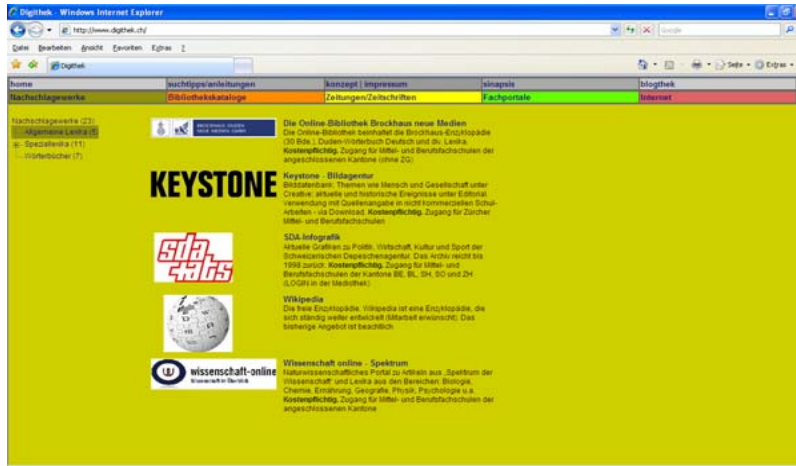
Digithek - Windows Internet Explorer

http://www.digithek.ch/

Google

Datei Bearbeiten Ansicht Favoriten Extras ?

Digithek

Seite Extras

| home | suchtipps/anleitungen | konzept \| impressum | sinapsis | bloghtek |
|---|---|---|---|---|
| Nachschlagewerke | Bibliothekskataloge | Zeitungen/Zeitschriften | Fachportale | Internet |

Nachschlagewerke (23)
Allgemeine Lexika (5)
Speziallexika (11)
Wörterbücher (7)

BROCKHAUS DUDEN NEUE MEDIEN GMBH

Die Online-Bibliothek Brockhaus neue Medien
Die Online-Bibliothek beinhaltet die Brockhaus-Enzyklopädie (30 Bde.), Duden-Wörterbuch Deutsch und div. Lexika. Kostenpflichtig. Zugang für Mittel- und Berufsfachschulen der angeschlossenen Kantone (ohne ZG)

KEYSTONE

Keystone - Bildagentur
Bilddatenbank: Themen wie Mensch und Gesellschaft unter Creative; aktuelle und historische Ereignisse unter Editorial. Verwendung mit Quellenangabe in nicht kommerziellen Schul-Arbeiten - via Download. Kostenpflichtig. Zugang für Zürcher Mittel- und Berufsschulen

sda stats

SDA-Infografik
Aktuelle Grafiken zu Politik, Wirtschaft, Kultur und Sport der Schweizerischen Depeschenagentur. Das Archiv reicht bis 1998 zurück. Kostenpflichtig. Zugang für Mittel- und Berufsfachschulen der Kantone BE, BL, SH, SO und ZH (LOGIN in der Mediothek)

Wikipedia
Die freie Enzyklopädie. Wikipedia ist eine Enzyklopädie, die sich ständig weiter entwickelt (Mitarbeit erwünscht). Das bisherige Angebot ist beachtlich.

wissenschaft-online
Wissenschaft im Überblick

Wissenschaft online - Spektrum
Naturwissenschaftliches Portal zu Artikeln aus „Spektrum der Wissenschaft" und Lexika aus den Bereichen: Biologie, Chemie, Ernährung, Geografie, Physik, Psychologie u.a. Kostenpflichtig. Zugang für Mittel- und Berufsfachschulen der angeschlossenen Kantone